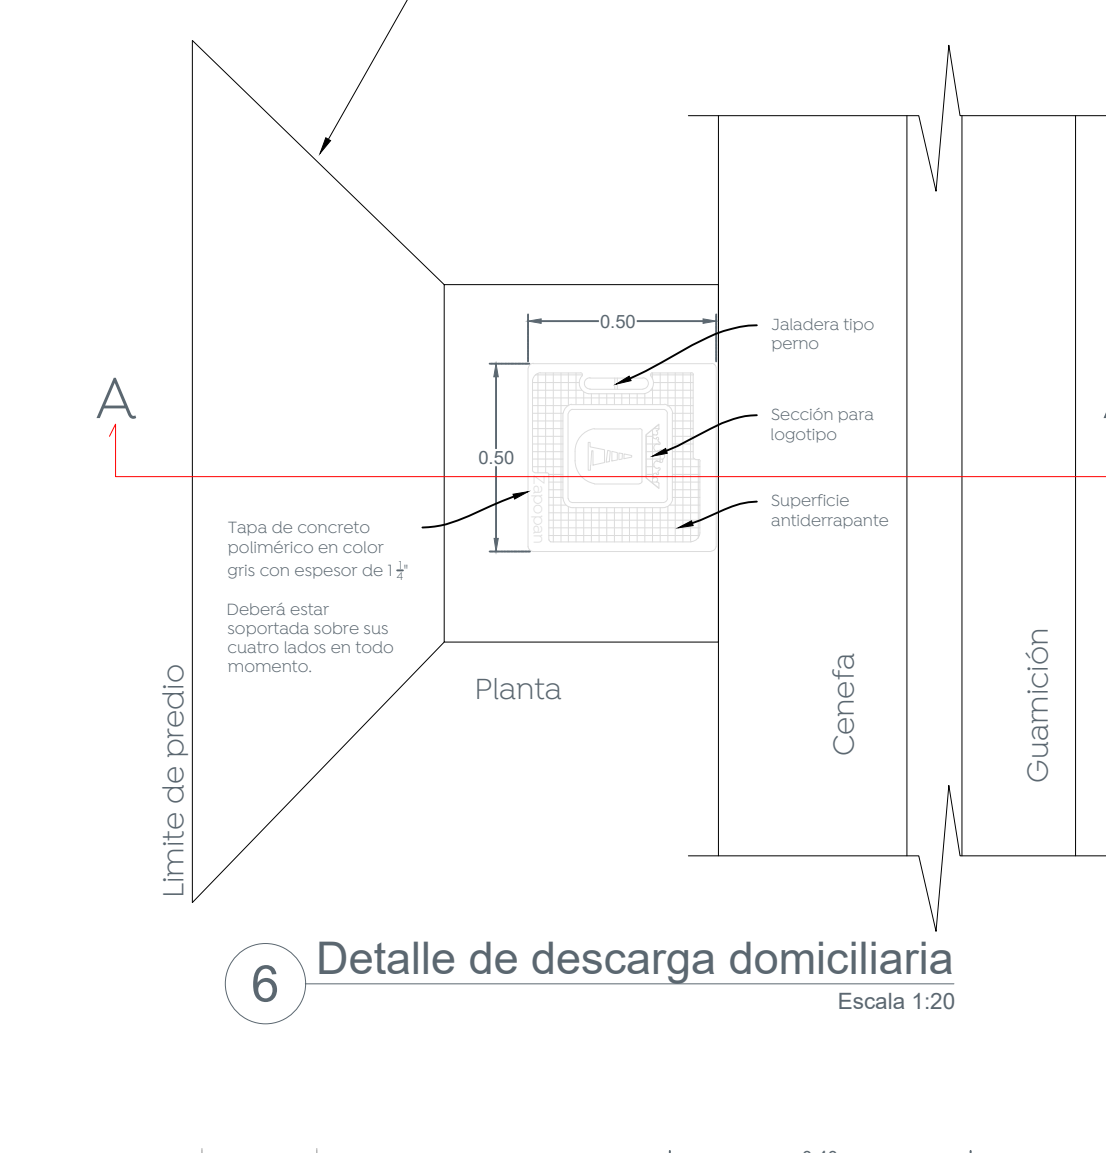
A

0.50

0.50

Jaladera tipo perno

Sección para logotipo

Superficie antiderrapante

Zapopan

Tapa de concreto polimérico en color gris con espesor de $1\frac{1}{4}$"

Deberá estar soportada sobre sus cuatro lados en todo momento.

Planta

Limite de predio

Cenefa

Guamición

6 Detalle de descarga domiciliaria
Escala 1:20